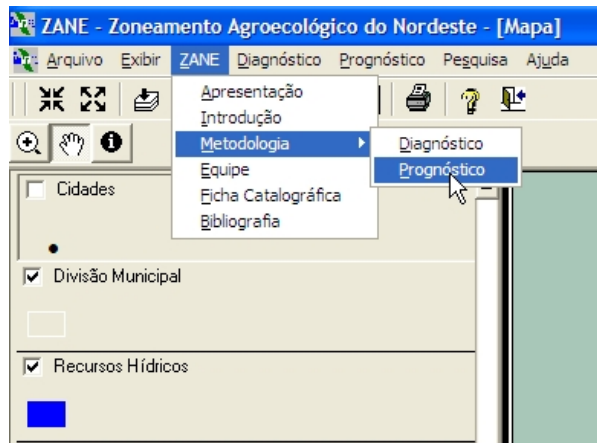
ZANE - Zoneamento Agroecológico do Nordeste - [Mapa]

Arquivo Exibir ZANE Diagnóstico Prognóstico Pesquisa Ajuda

Apresentação
Introdução
Metodologia
Equipe
Ficha Catalográfica
Bibliografia

Diagnóstico
Prognóstico

Cidades

Divisão Municipal

Recursos Hídricos